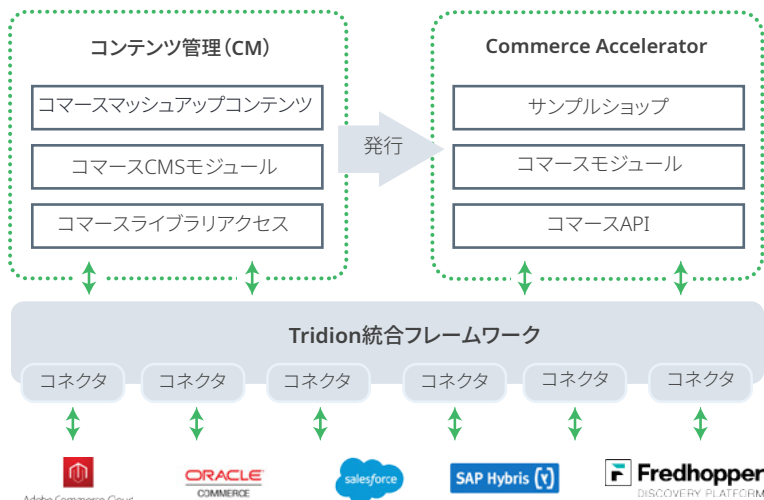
コンテンツ管理（CM）

コマースマッシュアップコンテンツ

コマースCMSモジュール

コマースライブラリアクセス

発行

Commerce Accelerator

サンプルショップ

コマースモジュール

コマースAPI

Tridion統合フレームワーク

コネクタ

コネクタ

コネクタ

コネクタ

コネクタ

コネクタ

Adobe Commerce Cloud

ORACLE COMMERCE

salesforce

SAP Hybris

Fredhopper DISCOVERY PLATFORM